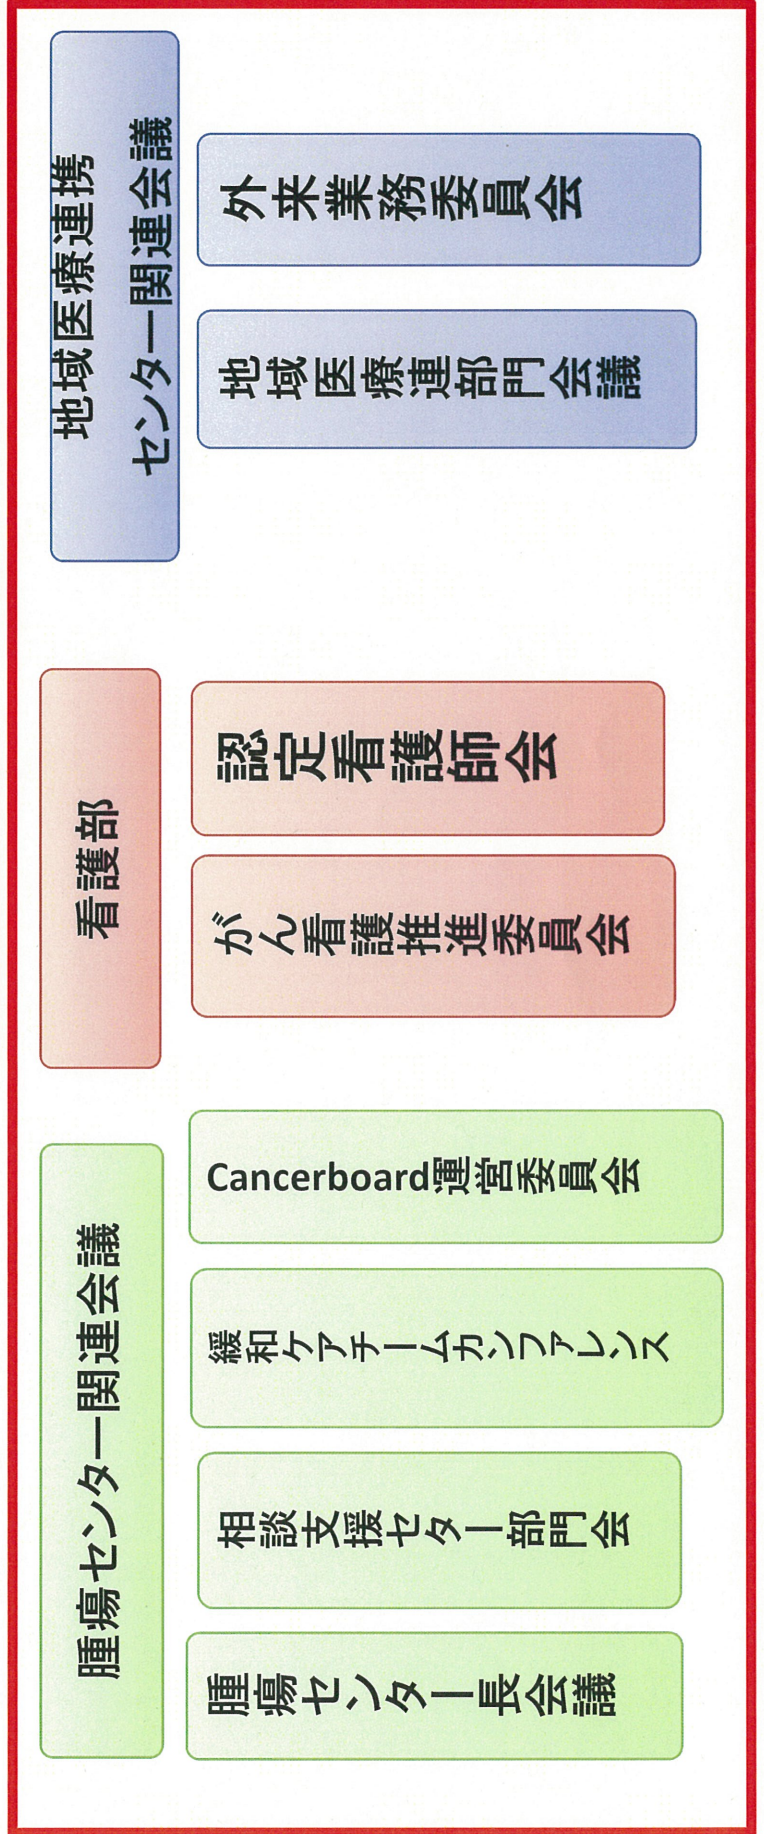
地域医療連携センター関連会議

外来業務委員会

地域医療連部門会議

看護部

認定看護師会

がん看護推進委員会

腫瘍センター関連会議

Cancerboard運営委員会

緩和ケアチームカンファレンス

相談支援センター部門会

腫瘍センター長会議